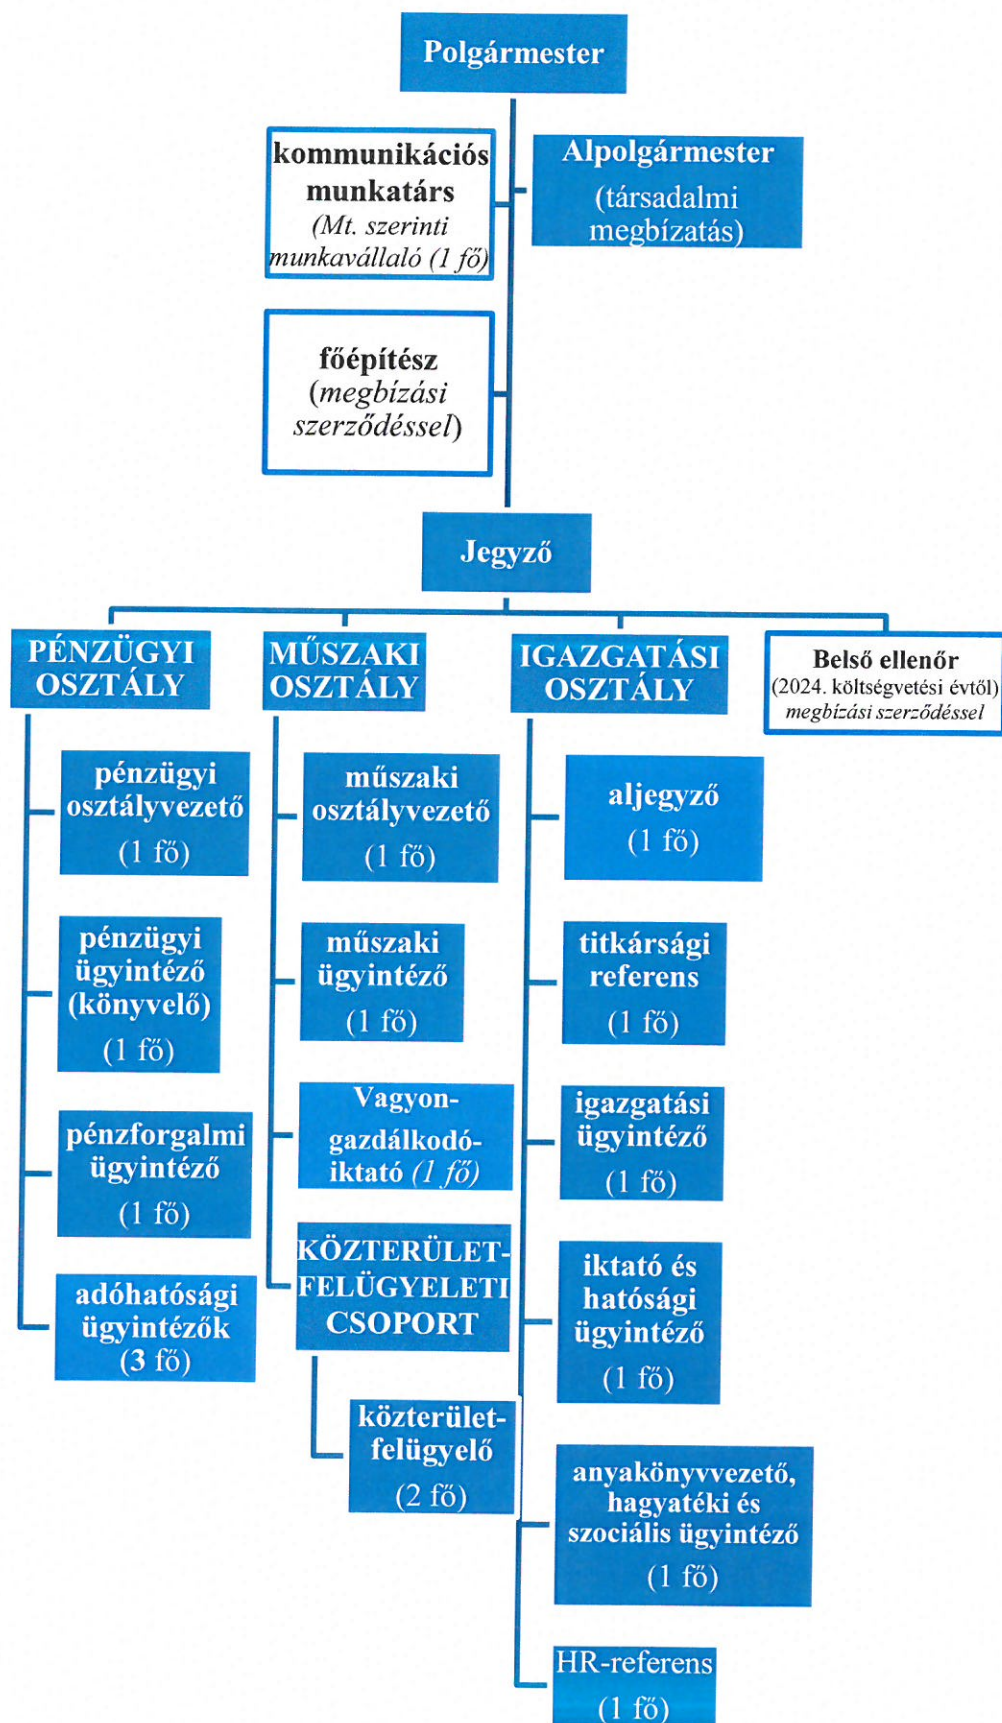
Polgármester

kommunikációs munkatárs (Mt. szerinti munkavállaló (1 fő)

Alpolgármester (társadalmi megbízatás)

főépítész (megbízási szerződéssel)

Jegyző

PÉNZÜGYI OSZTÁLY

pénzügyi osztályvezető (1 fő)

pénzügyi ügyintéző (könyvelő) (1 fő)

pénzforgalmi ügyintéző (1 fő)

adóhatósági ügyintézők (3 fő)

MŰSZAKI OSZTÁLY

műszaki osztályvezető (1 fő)

műszaki ügyintéző (1 fő)

Vagyongazdálkodó-iktató (1 fő)

KÖZTERÜLET-FELÜGYELETI CSOPORT

közterület-felügyelő (2 fő)

IGAZGATÁSI OSZTÁLY

aljegyző (1 fő)

titkársági referens (1 fő)

igazgatási ügyintéző (1 fő)

iktató és hatósági ügyintéző (1 fő)

anyakönyvvezető, hagyatéki és szociális ügyintéző (1 fő)

HR-referens (1 fő)

Belső ellenőr (2024. költségvetési évtől) megbízási szerződéssel